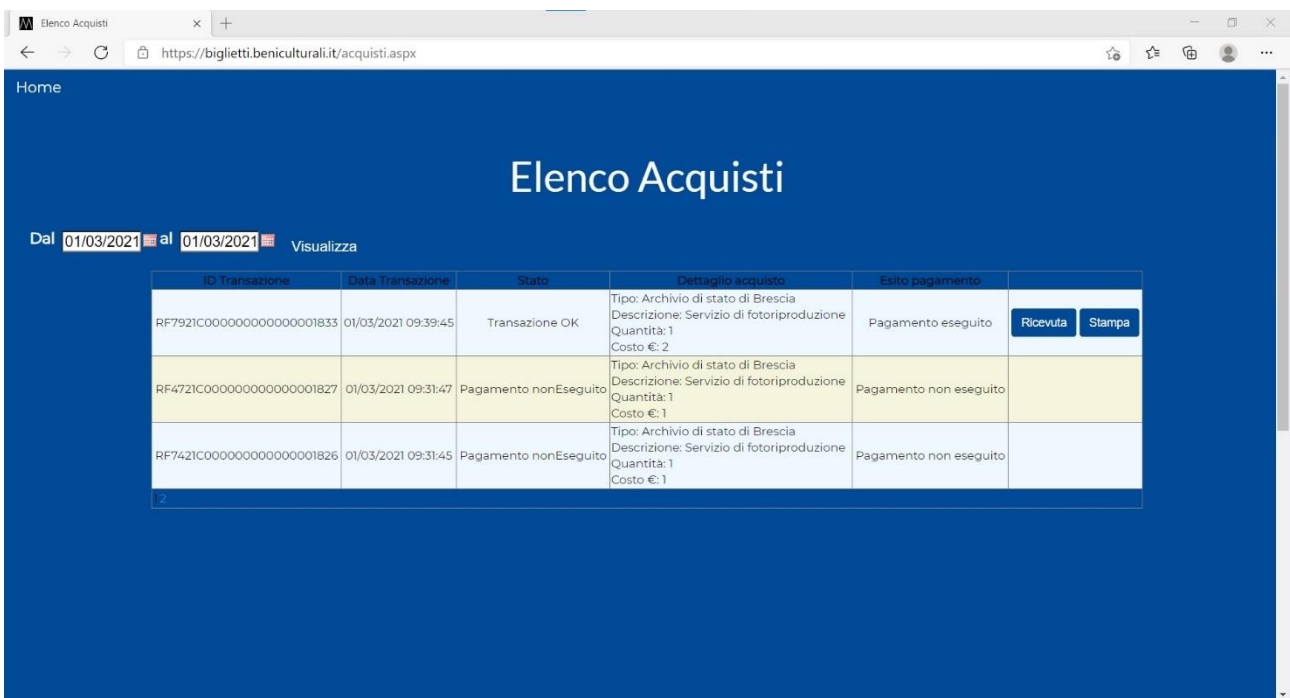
Elenco Acquisti

https://biglietti.beniculturali.it/acquisti.aspx

Home

Elenco Acquisti

Dal 01/03/2021 al 01/03/2021 Visualizza

| ID Transazione | Data Transazione | Stato | Dettaglio acquisto | Esito pagamento | |
|---|---|---|---|---|---|
| RF7921C000000000000001833 | 01/03/2021 09:39:45 | Transazione OK | Tipo: Archivio di stato di Brescia Descrizione: Servizio di fotoriproduzione Quantità: 1 Costo €: 2 | Pagamento eseguito | Ricevuta Stampa |
| RF4721C000000000000001827 | 01/03/2021 09:31:47 | Pagamento nonEseguito | Tipo: Archivio di stato di Brescia Descrizione: Servizio di fotoriproduzione Quantità: 1 Costo €: 1 | Pagamento non eseguito | |
| RF7421C000000000000001826 | 01/03/2021 09:31:45 | Pagamento nonEseguito | Tipo: Archivio di stato di Brescia Descrizione: Servizio di fotoriproduzione Quantità: 1 Costo €: 1 | Pagamento non eseguito | |

2